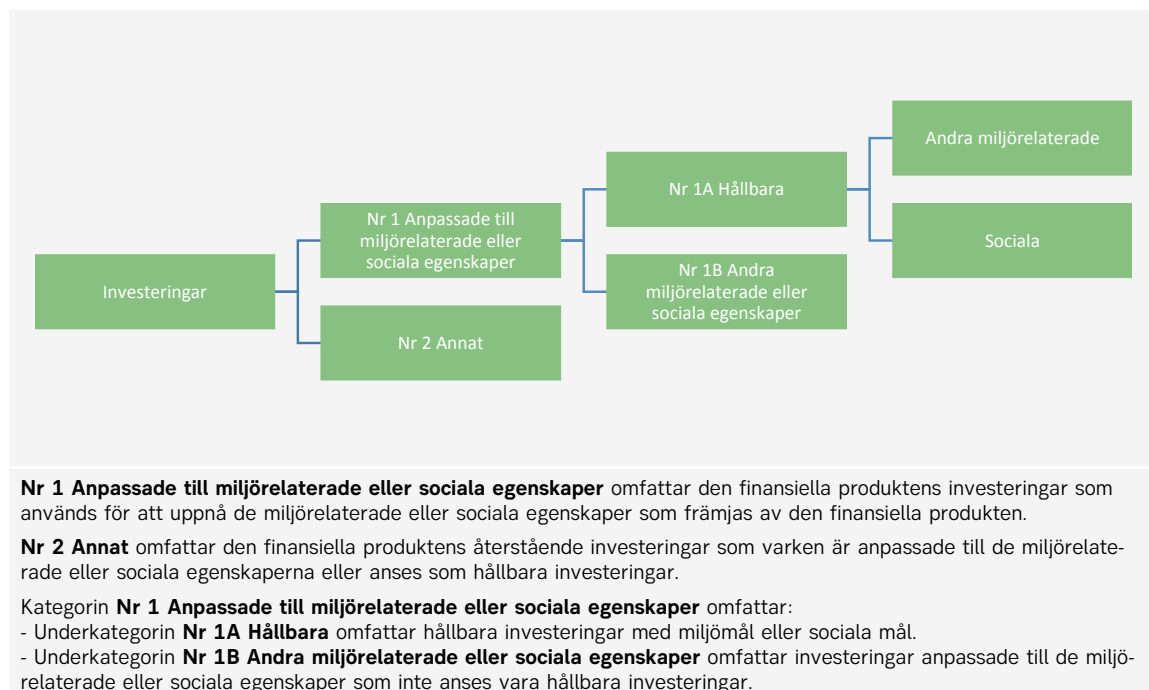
Investeringar

Nr 1 Anpassade till miljörelaterade eller sociala egenskaper

Nr 2 Annat

Nr 1A Hållbara

Nr 1B Andra miljörelaterade eller sociala egenskaper

Andra miljörelaterade

Sociala

**Nr 1 Anpassade till miljörelaterade eller sociala egenskaper** omfattar den finansiella produktens investeringar som används för att uppnå de miljörelaterade eller sociala egenskaper som främjas av den finansiella produkten.

**Nr 2 Annat** omfattar den finansiella produktens återstående investeringar som varken är anpassade till de miljörelaterade eller sociala egenskaperna eller anses som hållbara investeringar.

Kategorin **Nr 1 Anpassade till miljörelaterade eller sociala egenskaper** omfattar:
- Underkategorin **Nr 1A Hållbara** omfattar hållbara investeringar med miljömål eller sociala mål.
- Underkategorin **Nr 1B Andra miljörelaterade eller sociala egenskaper** omfattar investeringar anpassade till de miljörelaterade eller sociala egenskaper som inte anses vara hållbara investeringar.